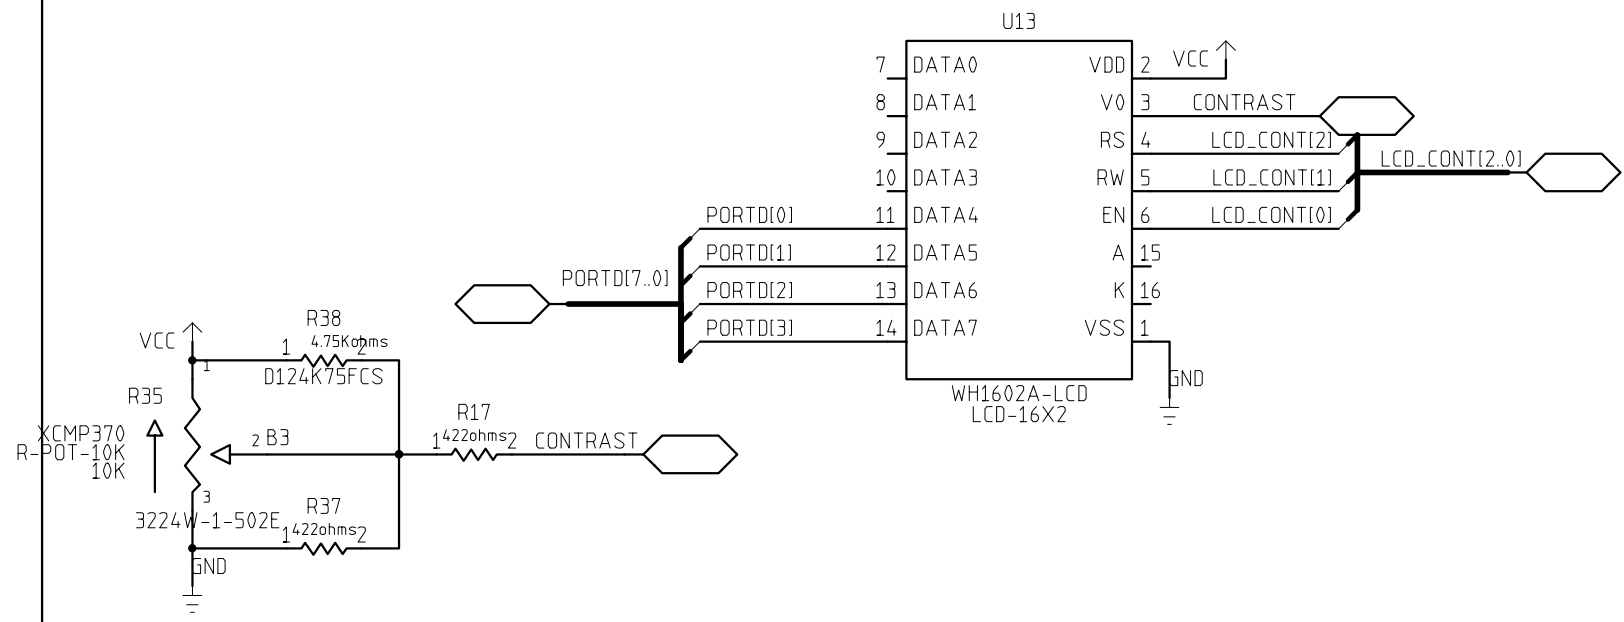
U13

7 DATA0
8 DATA1
9 DATA2
10 DATA3
11 DATA4
12 DATA5
13 DATA6
14 DATA7

VDD 2
V0 3
RS 4
RW 5
EN 6
A 15
K 16
VSS 1

WH1602A-LCD
LCD-16X2

VCC
CONTRAST
LCD_CONT[2]
LCD_CONT[1]
LCD_CONT[0]
LCD_CONT[2..0]
GND

PORTD[0]
PORTD[1]
PORTD[2]
PORTD[3]
PORTD[7..0]

VCC
R38
1 4.75Kohms 2
D124K75FCS
R35
XCMP370
R-POT-10K
10K
1
2 B3
3
3224W-1-502E
R17
1 422ohms 2 CONTRAST
R37
1 422ohms 2
GND